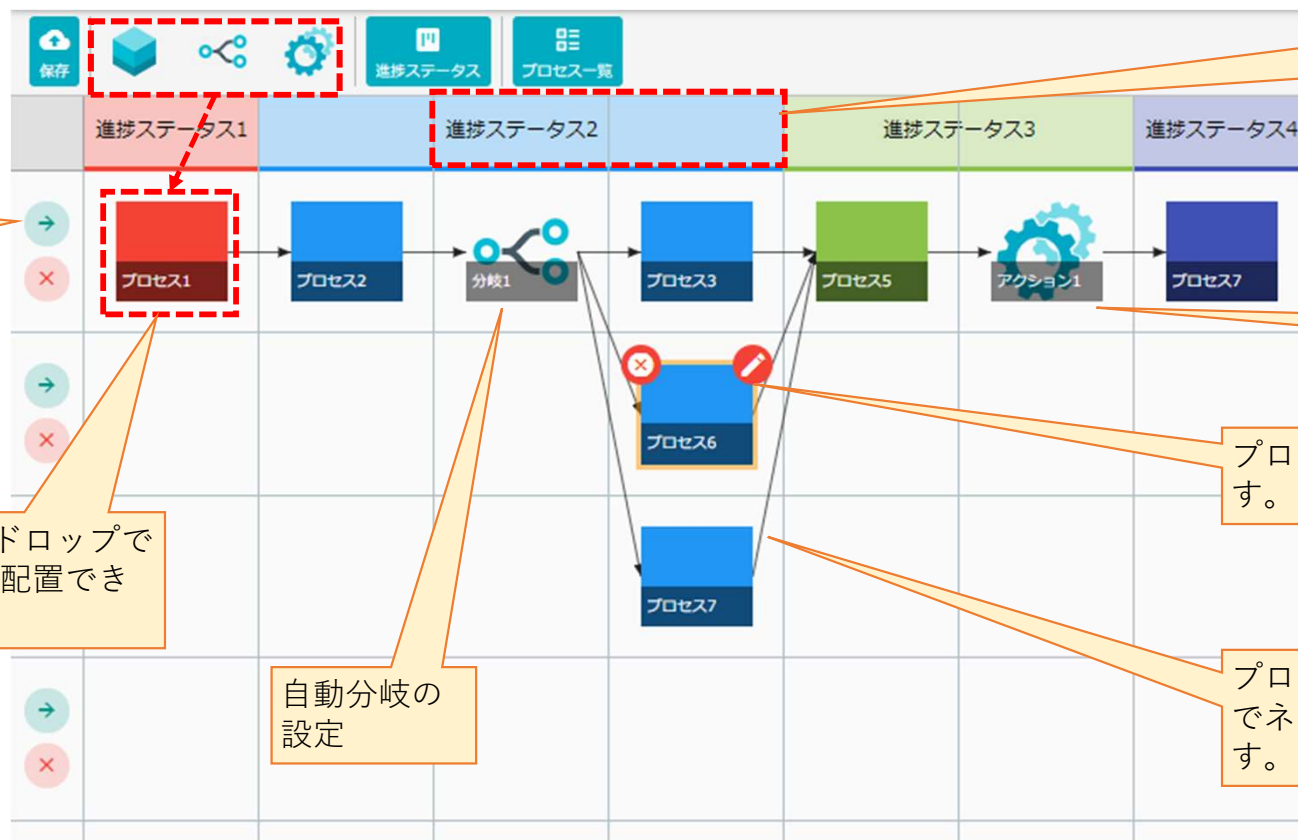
保存

進捗ステータス

プロセス一覧

進捗ステータス1

進捗ステータス2

進捗ステータス3

進捗ステータス4

プロセス1

プロセス2

分岐1

プロセス3

プロセス5

アクション1

プロセス7

プロセス6

プロセス7

ドロップで
配置でき

自動分岐の
設定

プロ
す。

プロ
でネ
す。